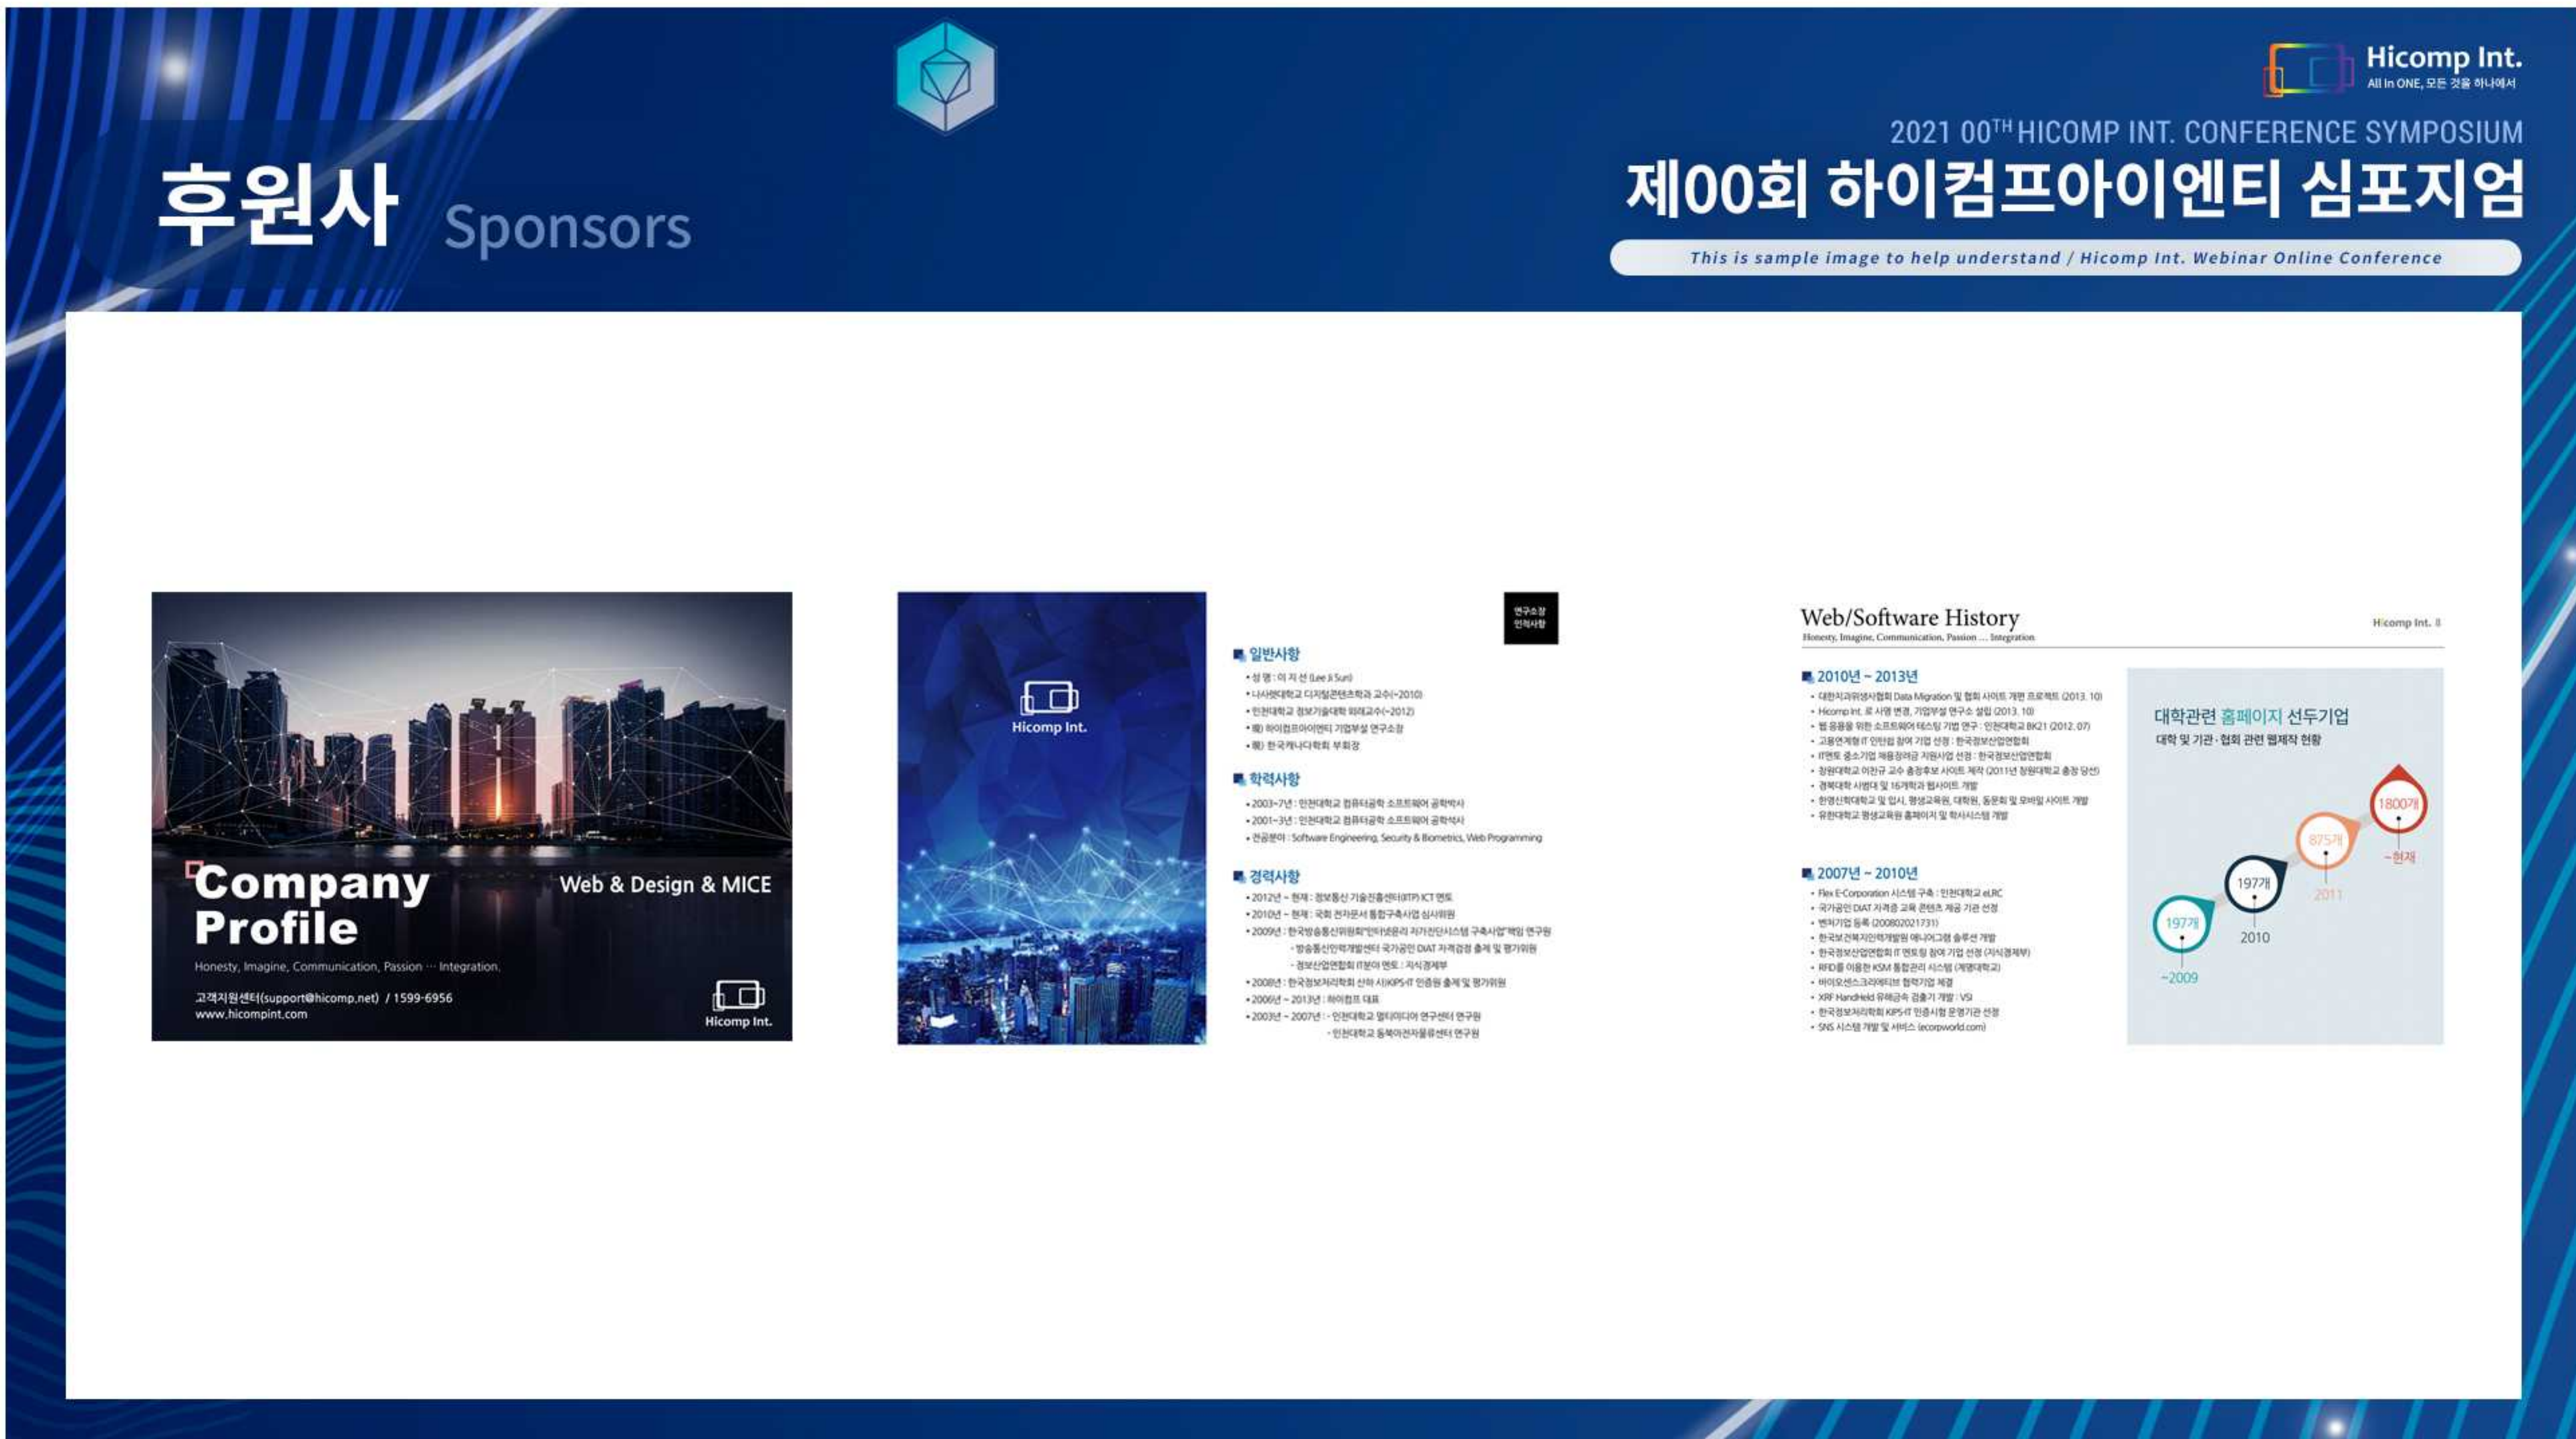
Hicomp Int.
All In ONE, 모든 것을 하나에서

2021 00$^{TH}$ HICOMP INT. CONFERENCE SYMPOSIUM
제00회 하이컴프아이엔티 심포지엄
This is sample image to help understand / Hicomp Int. Webinar Online Conference

후원사 Sponsors

Company Profile
Web & Design & MICE
Honesty, Imagine, Communication, Passion ··· Integration.
고객지원센터(support@hicomp.net) / 1599-6956
www.hicompint.com
Hicomp Int.

Hicomp Int.

연구소장 인적사항

일반사항
• 성 명 : 이 지 선 (Lee Ji Sun)
• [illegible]
• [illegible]
• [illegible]
• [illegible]

학력사항
• 2003~7년 : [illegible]
• 2001~3년 : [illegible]
• 전공분야 : Software Engineering, Security & Biometrics, Web Programming

경력사항
• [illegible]

Web/Software History
Honesty, Imagine, Communication, Passion ... Integration
Hicomp Int.

2010년 ~ 2013년
• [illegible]

2007년 ~ 2010년
• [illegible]

대학관련 홈페이지 선두기업
대학 및 기관·협회 관련 웹제작 현황
197개 ~2009
197개 2010
875개 2011
1800개 ~현재